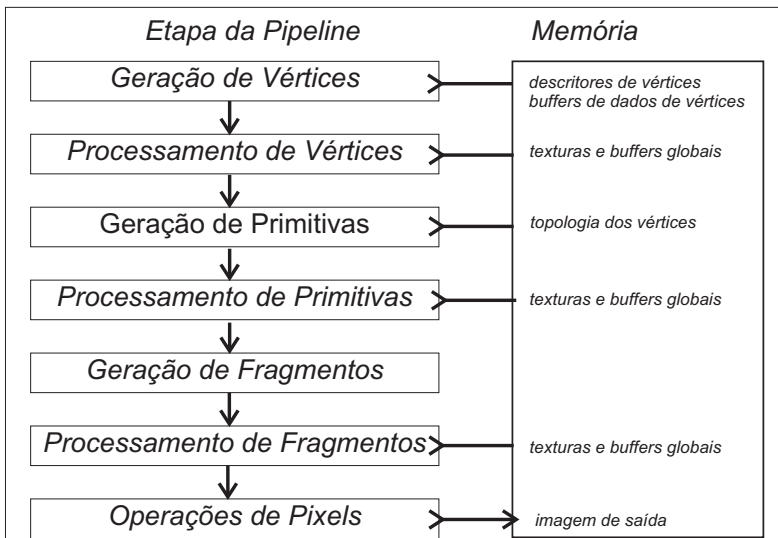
Etapa da Pipeline

Memória

Geração de Vértices

descritores de vértices
buffers de dados de vértices

Processamento de Vértices

texturas e buffers globais

Geração de Primitivas

topologia dos vértices

Processamento de Primitivas

texturas e buffers globais

Geração de Fragmentos

Processamento de Fragmentos

texturas e buffers globais

Operações de Pixels

imagem de saída